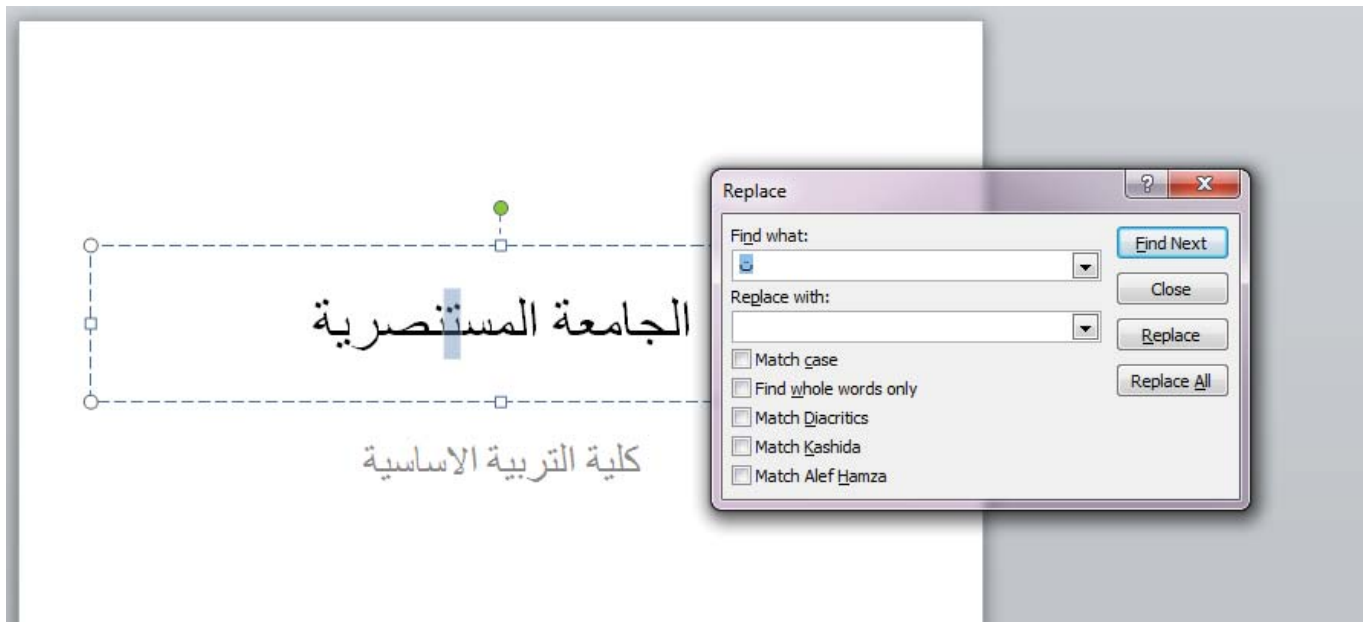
الجامعة المستنصرية

كلية التربية الاساسية

Replace

?

X

Find what:

ت

Replace with:

Match case

Find whole words only

Match Diacritics

Match Kashida

Match Alef Hamza

Find Next

Close

Replace

Replace All